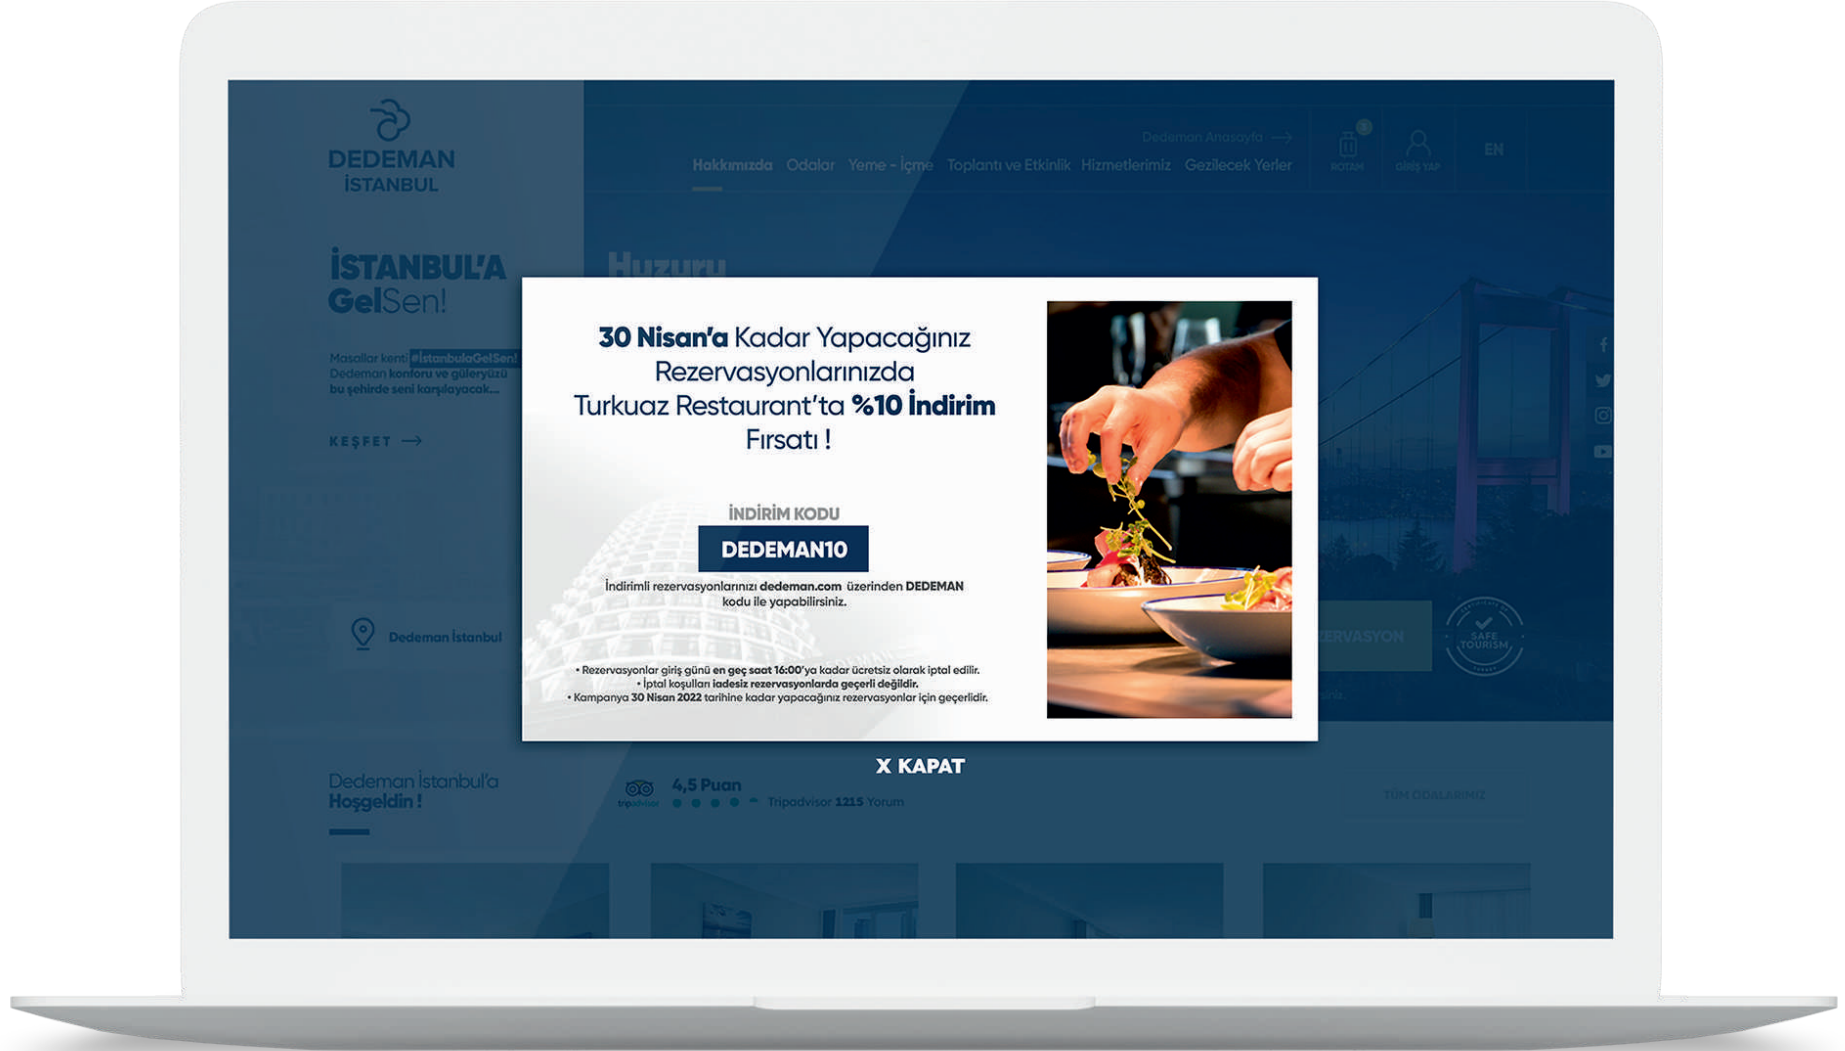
DEDEMAN
İSTANBUL

Dedeman Anasayfa →

Hakkımızda Odalar Yeme - İçme Toplantı ve Etkinlik Hizmetlerimiz Gezilecek Yerler

ROTAM GİRİŞ YAP EN

İSTANBUL'A GelSen!

Masallar kenti #İstanbulaGelSen! Dedeman konforu ve güleryüzü bu şehirde seni karşılayacak...

KEŞFET →

Huzuru

Dedeman İstanbul

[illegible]ERVASYON

SAFE TOURISM

30 Nisan'a Kadar Yapacağınız Rezervasyonlarınızda Turkuaz Restaurant'ta %10 İndirim Fırsatı !

İNDİRİM KODU

DEDEMAN10

İndirimli rezervasyonlarınızı dedeman.com üzerinden DEDEMAN kodu ile yapabilirsiniz.

• Rezervasyonlar giriş günü en geç saat 16:00'ya kadar ücretsiz olarak iptal edilir.
• İptal koşulları iadesiz rezervasyonlarda geçerli değildir.
• Kampanya 30 Nisan 2022 tarihine kadar yapacağınız rezervasyonlar için geçerlidir.

X KAPAT

Dedeman İstanbul'a Hoşgeldin !

tripadvisor 4,5 Puan Tripadvisor 1215 Yorum

TÜM ODALARIMIZ